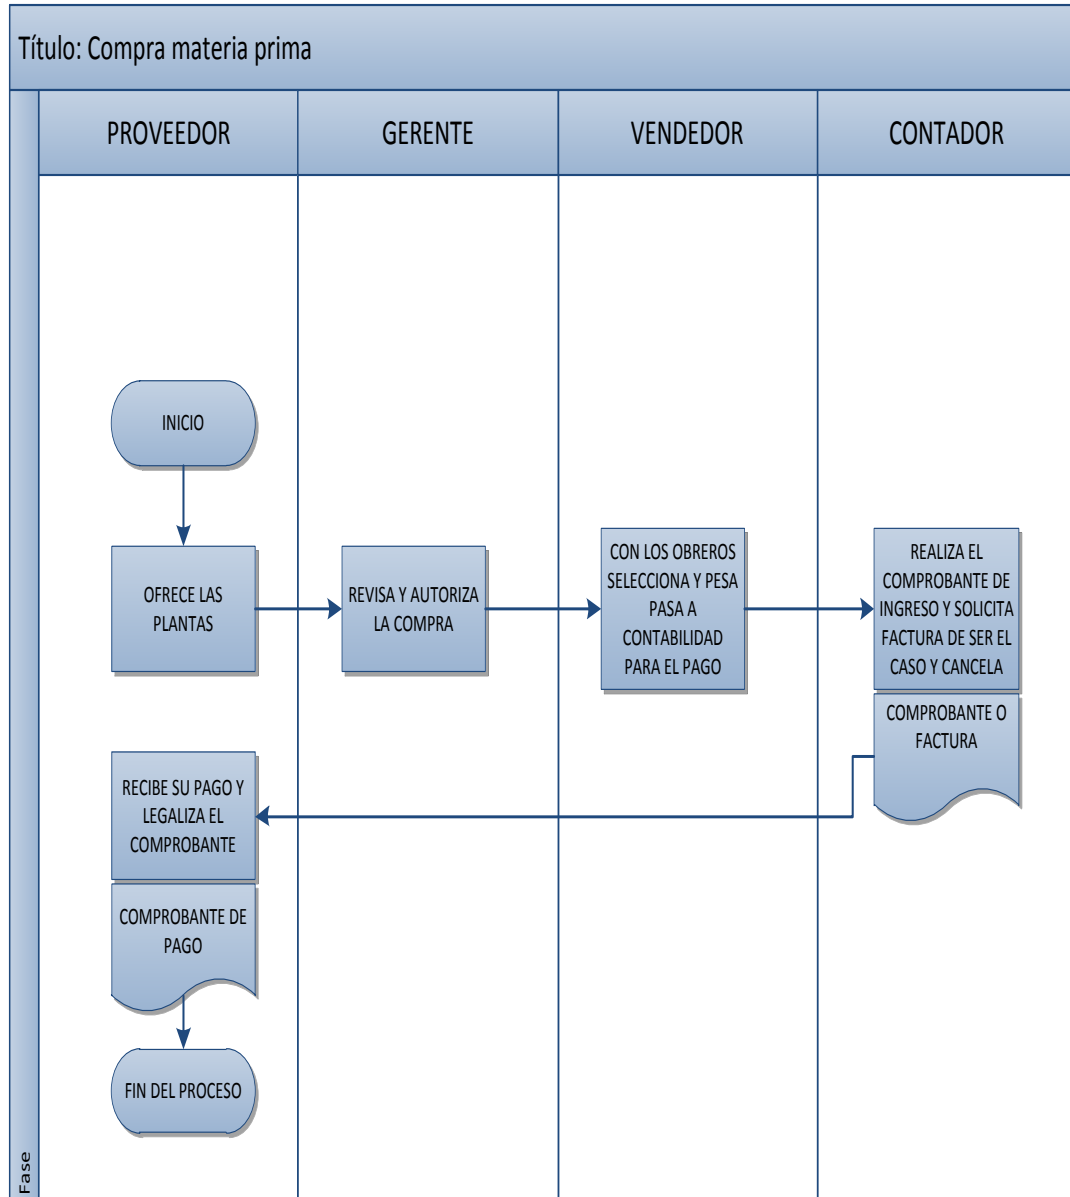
Título: Compra materia prima

PROVEEDOR

GERENTE

VENDEDOR

CONTADOR

INICIO

OFRECE LAS PLANTAS

REVISA Y AUTORIZA LA COMPRA

CON LOS OBREROS SELECCIONA Y PESA PASA A CONTABILIDAD PARA EL PAGO

REALIZA EL COMPROBANTE DE INGRESO Y SOLICITA FACTURA DE SER EL CASO Y CANCELA

COMPROBANTE O FACTURA

RECIBE SU PAGO Y LEGALIZA EL COMPROBANTE

COMPROBANTE DE PAGO

FIN DEL PROCESO

Fase